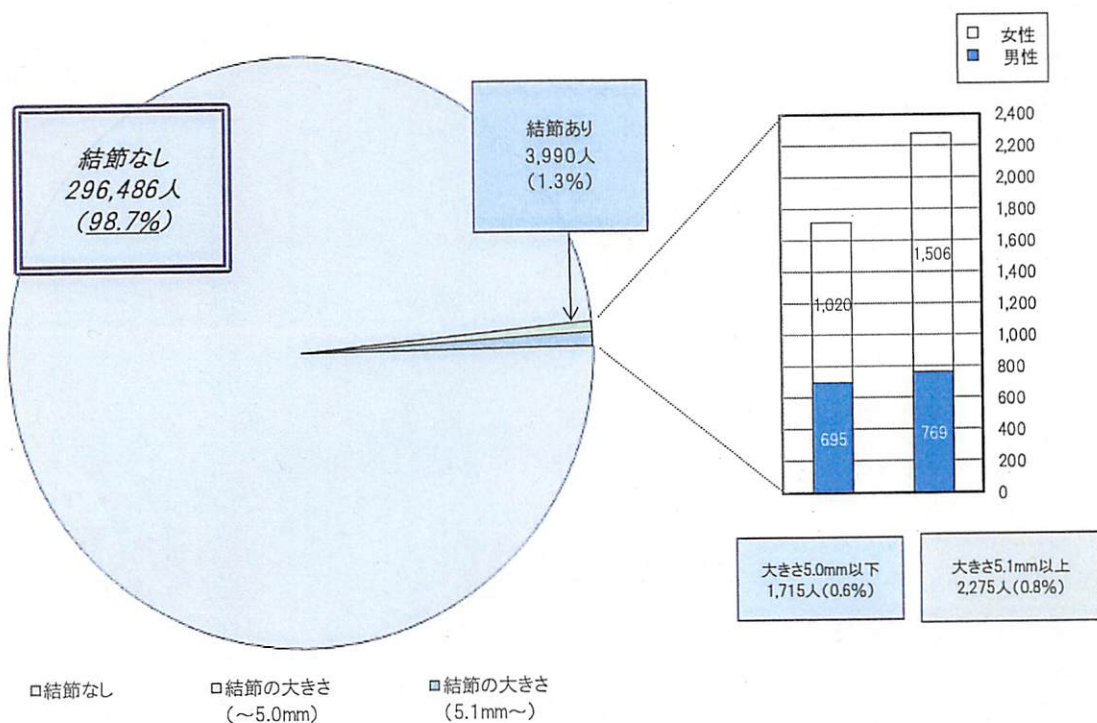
□ 女性
■ 男性

結節なし
296,486人
(98.7%)

結節あり
3,990人
(1.3%)

2,400
2,200
2,000
1,800
1,600
1,400
1,200
1,000
800
600
400
200
0

1,020
695

1,506
769

大きさ5.0mm以下
1,715人(0.6%)

大きさ5.1mm以上
2,275人(0.8%)

□結節なし
□結節の大きさ (~5.0mm)
□結節の大きさ (5.1mm~)